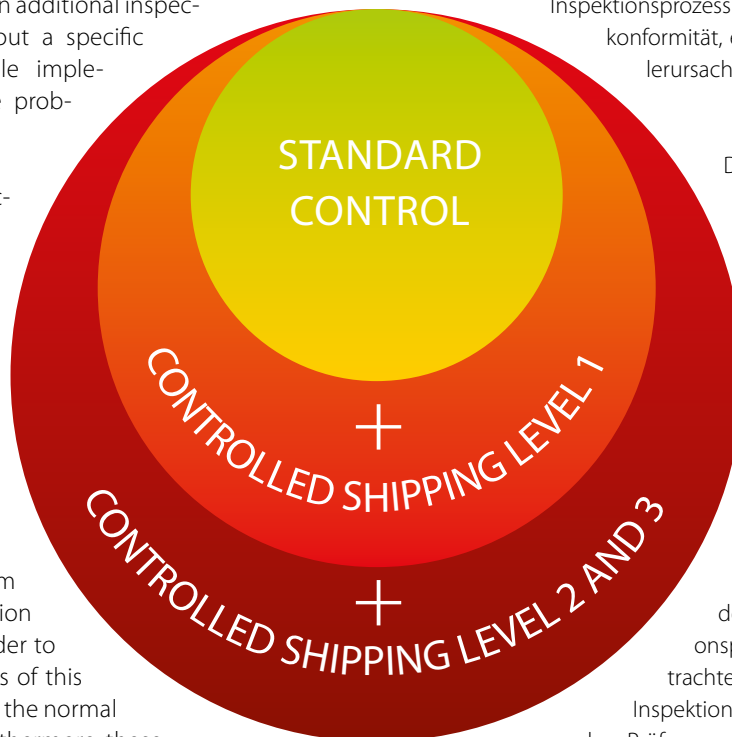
n additional inspecout a specific le imple- prob-

t-

m
ion
der to
s of this
the normal

Inspektionsprozess
konformität, e
lerursach

D

STANDARD CONTROL

+

CONTROLLED SHIPPING LEVEL 1

+

CONTROLLED SHIPPING LEVEL 2 AND 3

d
onsp
trachte
Inspektion